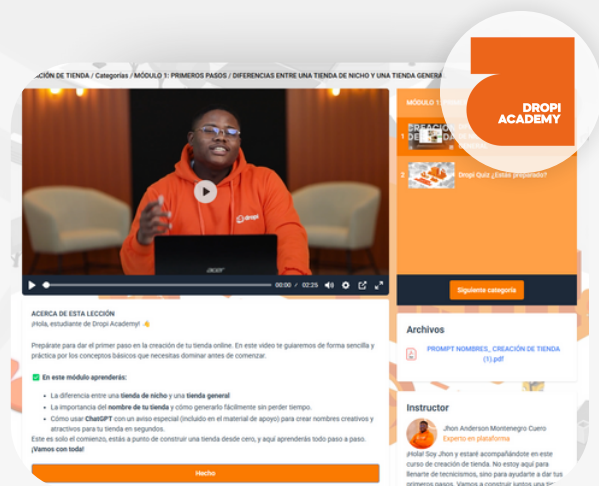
CIÓN DE TIENDA / Categorías / MÓDULO 1: PRIMEROS PASOS / DIFERENCIAS ENTRE UNA TIENDA DE NICHO Y UNA TIENDA GENERA

DROPI ACADEMY

MÓDULO 1

1

2 Dropi Quiz ¿Estas preparado?

dropi

acer

00:00 / 02:25

Siguiente categoría

ACERCA DE ESTA LECCIÓN
¡Hola, estudiante de Dropi Academy! 👋

Prepárate para dar el primer paso en la creación de tu tienda online. En este video te guiaremos de forma sencilla y práctica por los conceptos básicos que necesitas dominar antes de comenzar.

✅ En este módulo aprenderás:

- La diferencia entre una **tienda de nicho** y una **tienda general**
- La importancia del **nombre de tu tienda** y cómo generarlo fácilmente sin perder tiempo.
- Cómo usar **ChatGPT** con un aviso especial (incluido en el material de apoyo) para crear nombres creativos y atractivos para tu tienda en segundos.

Este es solo el comienzo, estás a punto de construir una tienda desde cero, y aquí aprenderás todo paso a paso.
**¡Vamos con toda!**

Hecho

Archivos

PROMPT NOMBRES_ CREACIÓN DE TIENDA (1).pdf

Instructor

Jhon Anderson Montenegro Cuero
Experto en plataforma

¡Hola! Soy Jhon y estaré acompañándote en este curso de creación de tienda. No estoy aquí para llenarte de tecnicismos, sino para ayudarte a dar tus primeros pasos. Vamos a construir juntos una ti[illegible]